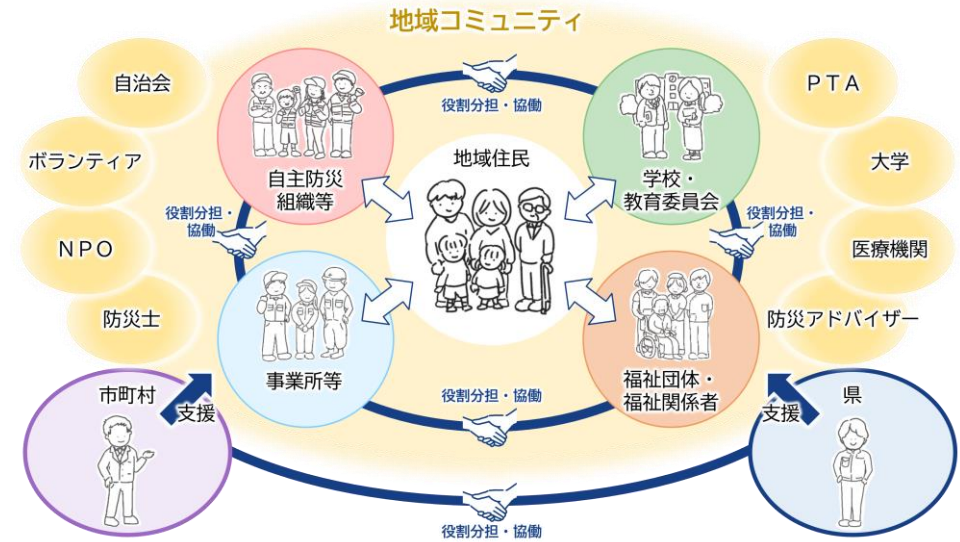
地域コミュニティ

自治会

ボランティア

NPO

防災士

役割分担・協働

自主防災組織等

地域住民

学校・教育委員会

PTA

大学

医療機関

防災アドバイザー

役割分担・協働

役割分担・協働

事業所等

福祉団体・福祉関係者

役割分担・協働

市町村

支援

支援

県

役割分担・協働